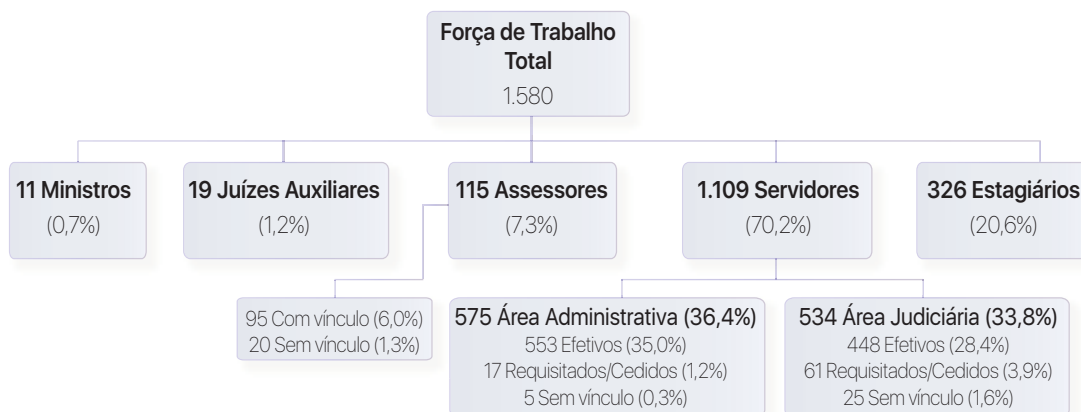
Força de Trabalho Total
1.580

11 Ministros
(0,7%)

19 Juízes Auxiliares
(1,2%)

115 Assessores
(7,3%)

1.109 Servidores
(70,2%)

326 Estagiários
(20,6%)

95 Com vínculo (6,0%)
20 Sem vínculo (1,3%)

575 Área Administrativa (36,4%)
553 Efetivos (35,0%)
17 Requisitados/Cedidos (1,2%)
5 Sem vínculo (0,3%)

534 Área Judiciária (33,8%)
448 Efetivos (28,4%)
61 Requisitados/Cedidos (3,9%)
25 Sem vínculo (1,6%)